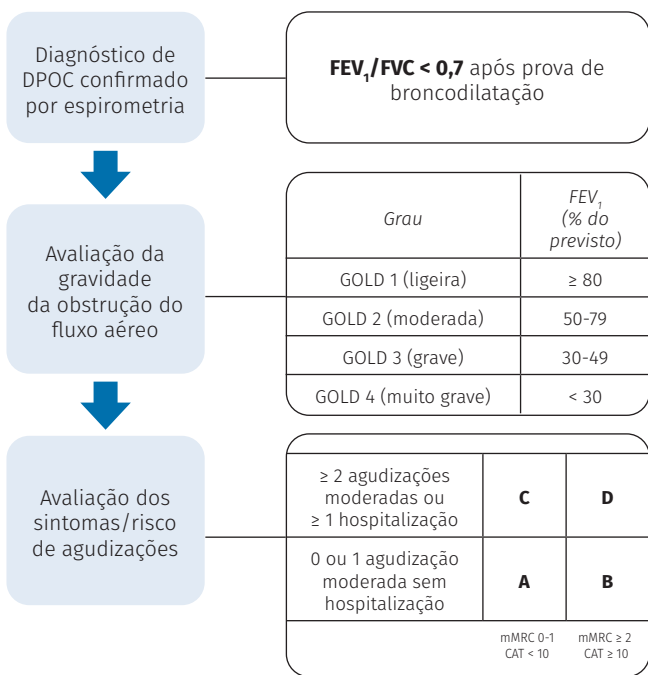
Diagnóstico de DPOC confirmado por espirometria

**$FEV_1$/FVC < 0,7** após prova de broncodilatação

Avaliação da gravidade da obstrução do fluxo aéreo

| *Grau* | *$FEV_1$ (% do previsto)* |
|---|---|
| GOLD 1 (ligeira) | ≥ 80 |
| GOLD 2 (moderada) | 50-79 |
| GOLD 3 (grave) | 30-49 |
| GOLD 4 (muito grave) | < 30 |

Avaliação dos sintomas/risco de agudizações

| | | |
|---|---|---|
| ≥ 2 agudizações moderadas ou ≥ 1 hospitalização | **C** | **D** |
| 0 ou 1 agudização moderada sem hospitalização | **A** | **B** |
| | mMRC 0-1 CAT < 10 | mMRC ≥ 2 CAT ≥ 10 |